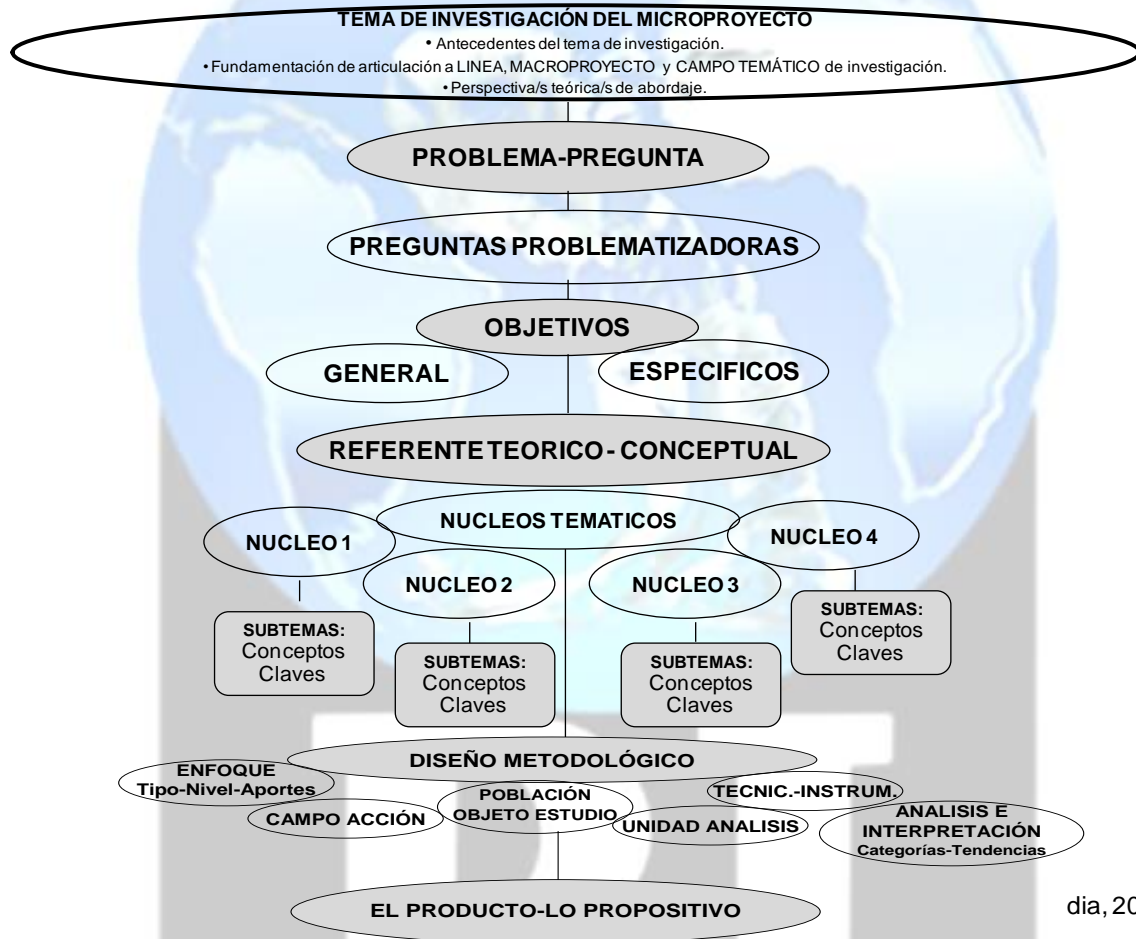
TEMA DE INVESTIGACIÓN DEL MICROPROYECTO
• Antecedentes del tema de investigación.
• Fundamentación de articulación a LINEA, MACROPROYECTO y CAMPO TEMÁTICO de investigación.
• Perspectiva/s teórica/s de abordaje.

PROBLEMA-PREGUNTA

PREGUNTAS PROBLEMATIZADORAS

OBJETIVOS

GENERAL

ESPECIFICOS

REFERENTE TEORICO - CONCEPTUAL

NUCLEOS TEMATICOS

NUCLEO 1

SUBTEMAS: Conceptos Claves

NUCLEO 2

SUBTEMAS: Conceptos Claves

NUCLEO 3

SUBTEMAS: Conceptos Claves

NUCLEO 4

SUBTEMAS: Conceptos Claves

DISEÑO METODOLÓGICO

ENFOQUE Tipo-Nivel-Aportes

CAMPO ACCIÓN

POBLACIÓN OBJETO ESTUDIO

UNIDAD ANALISIS

TECNIC.-INSTRUM.

ANALISIS E INTERPRETACIÓN Categorías-Tendencias

EL PRODUCTO-LO PROPOSITIVO

dia, 20